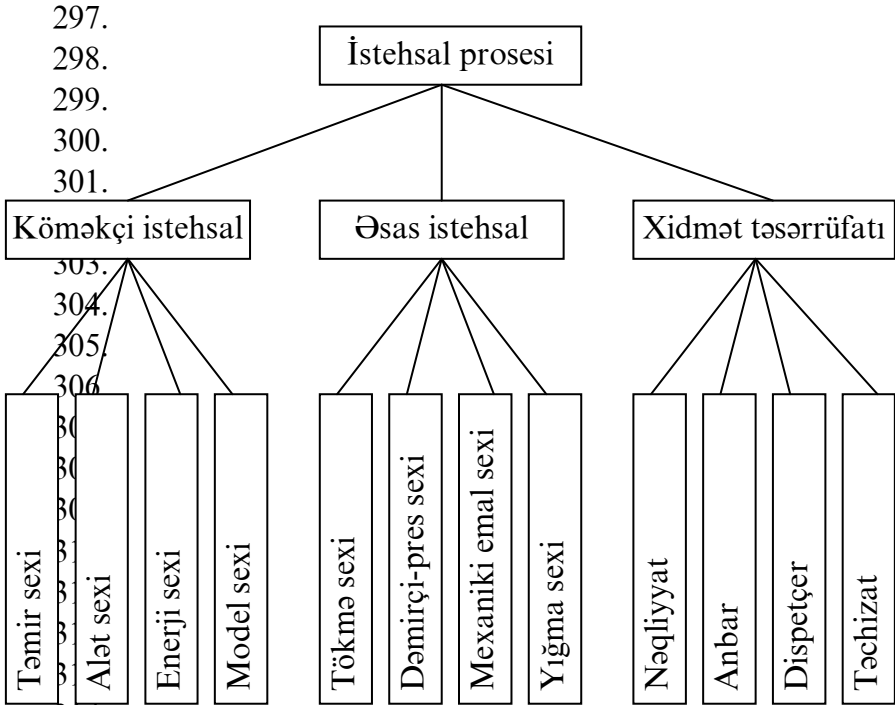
297.
298.
299.
300.
301.
303.
304.
305.
306
30
30
30
31
31
31
31

İstehsal prosesi

Köməkçi istehsal

Əsas istehsal

Xidmət təsərrüfatı

Təmir sexi

Alət sexi

Enerji sexi

Model sexi

Tökmə sexi

Dəmirçi-pres sexi

Mexaniki emal sexi

Yığma sexi

Nəqliyyat

Anbar

Dispetçer

Təchizat